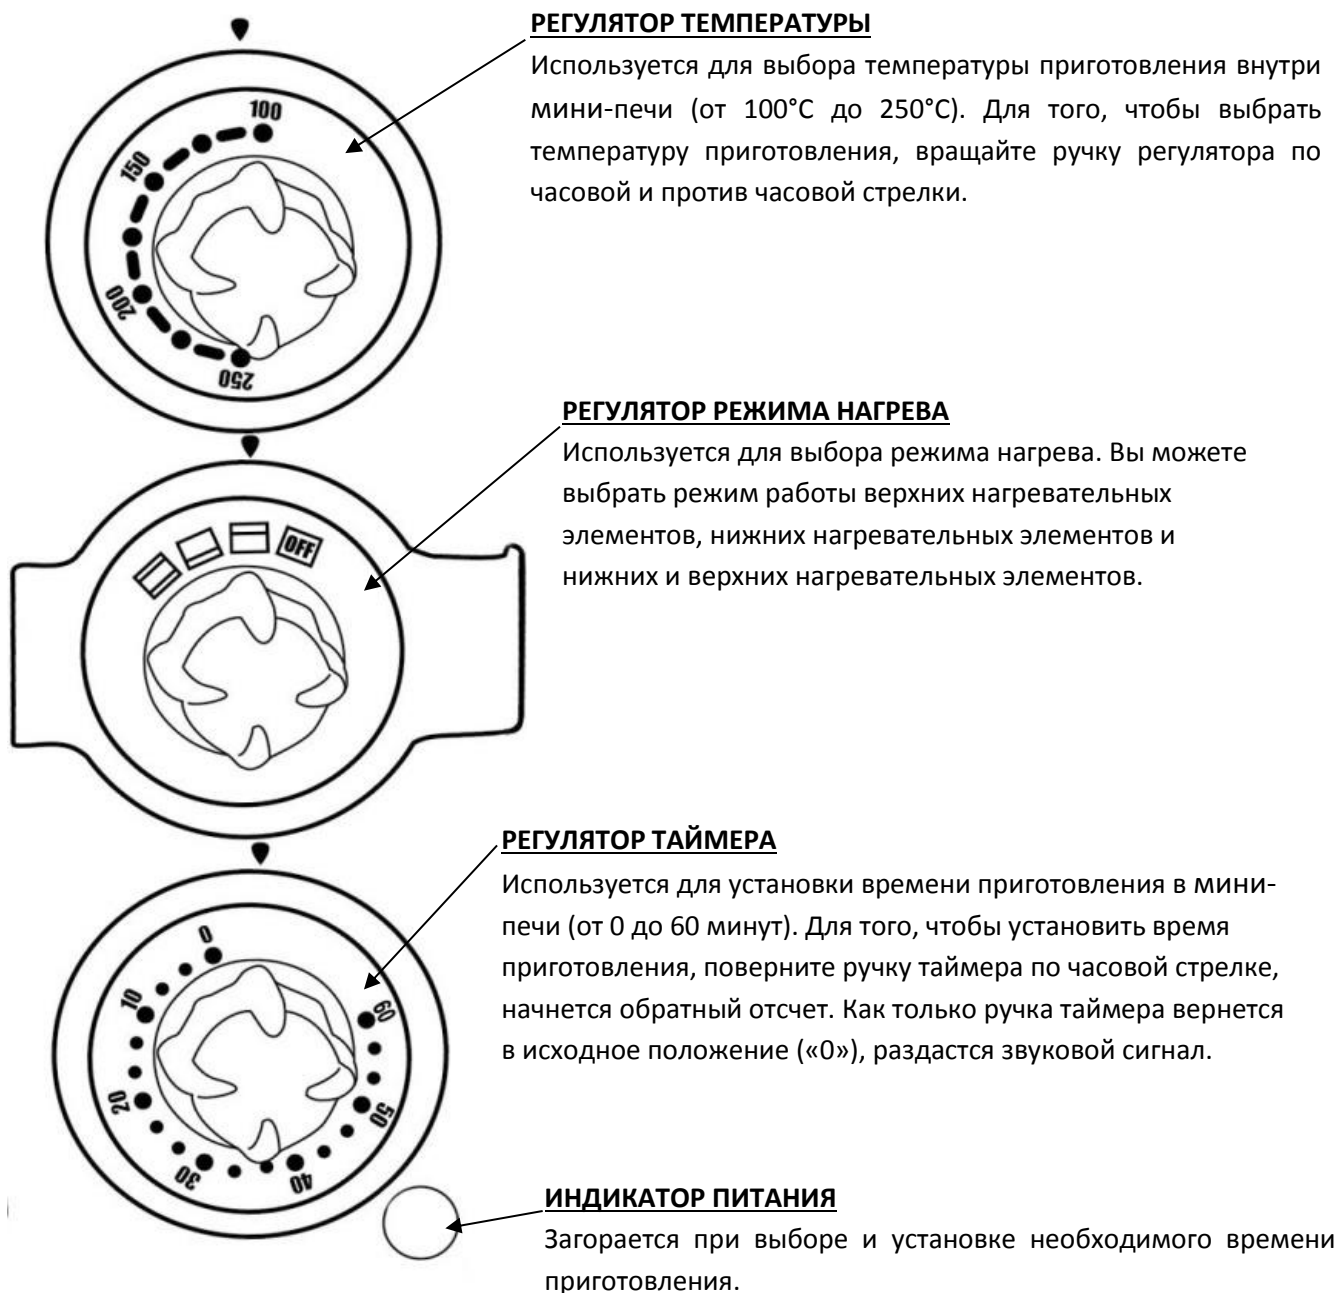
100
150
200
250

РЕГУЛЯТОР ТЕМПЕРАТУРЫ

Используется для выбора температуры приготовления внутри мини-печи (от 100°C до 250°C). Для того, чтобы выбрать температуру приготовления, вращайте ручку регулятора по часовой и против часовой стрелки.

OFF

РЕГУЛЯТОР РЕЖИМА НАГРЕВА

Используется для выбора режима нагрева. Вы можете выбрать режим работы верхних нагревательных элементов, нижних нагревательных элементов и нижних и верхних нагревательных элементов.

0
10
20
30
40
50
60

РЕГУЛЯТОР ТАЙМЕРА

Используется для установки времени приготовления в мини-печи (от 0 до 60 минут). Для того, чтобы установить время приготовления, поверните ручку таймера по часовой стрелке, начнется обратный отсчет. Как только ручка таймера вернется в исходное положение («0»), раздастся звуковой сигнал.

ИНДИКАТОР ПИТАНИЯ

Загорается при выборе и установке необходимого времени приготовления.